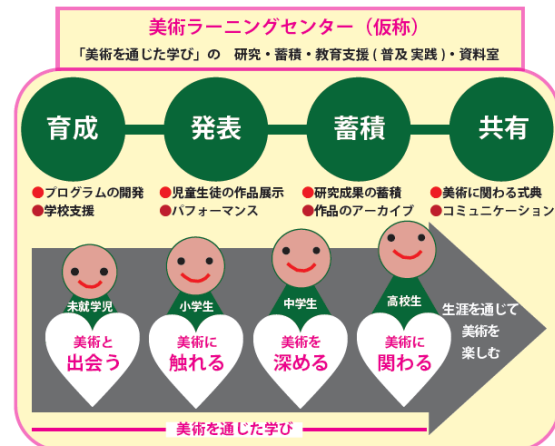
美術ラーニングセンター（仮称）

「美術を通じた学び」の　研究・蓄積・教育支援（普及実践）・資料室

育成

発表

蓄積

共有

●プログラムの開発
●学校支援

●児童生徒の作品展示
●パフォーマンス

●研究成果の蓄積
●作品のアーカイブ

●美術に関わる式典
●コミュニケーション

未就学児
美術と
出会う

小学生
美術に
触れる

中学生
美術を
深める

高校生
美術に
関わる

生涯を通じて
美術を
楽しむ

美術を通じた学び